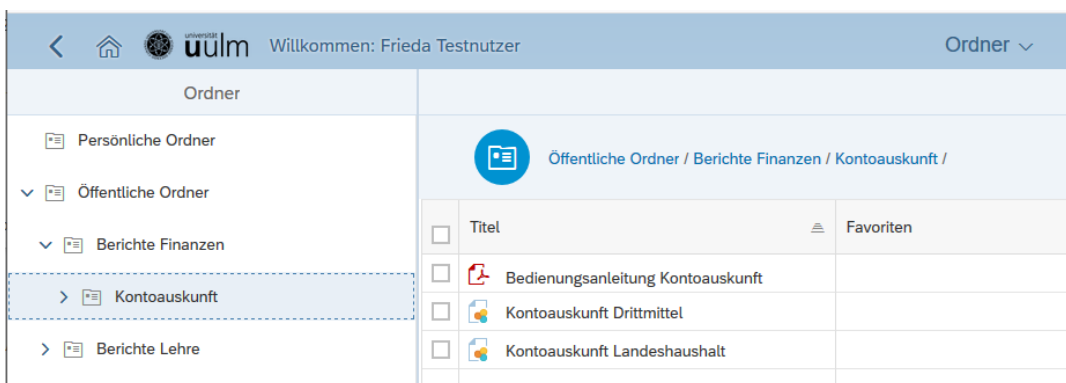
universität
uulm Willkommen: Frieda Testnutzer

Ordner

Ordner

Persönliche Ordner

Öffentliche Ordner

Berichte Finanzen

Kontoauskunft

Berichte Lehre

Öffentliche Ordner / Berichte Finanzen / Kontoauskunft /

| | Titel | Favoriten |
|---|---|---|
| | Bedienungsanleitung Kontoauskunft | |
| | Kontoauskunft Drittmittel | |
| | Kontoauskunft Landeshaushalt | |